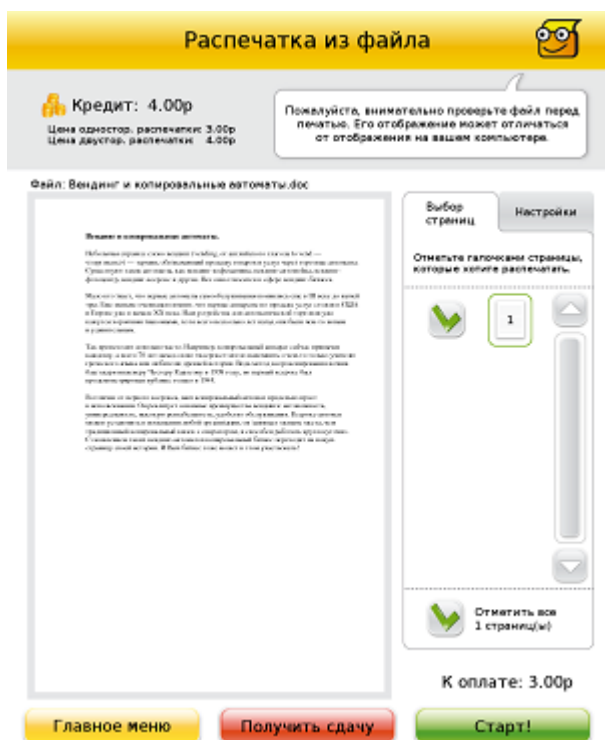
Распечатка из файла

Кредит: 4.00р

Цена одностор. распечатки: 3.00р
Цена двустор. распечатки: 4.00р

Пожалуйста, внимательно проверьте файл перед печатью. Его отображение может отличаться от отображения на вашем компьютере.

Файл: Вендинг и копировальные автоматы.doc

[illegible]

Выбор страниц

Настройки

Отметьте галочками страницы, которые хотите распечатать.

1

Отметить все
1 страниц(ы)

К оплате: 3.00р

Главное меню

Получить сдачу

Старт!